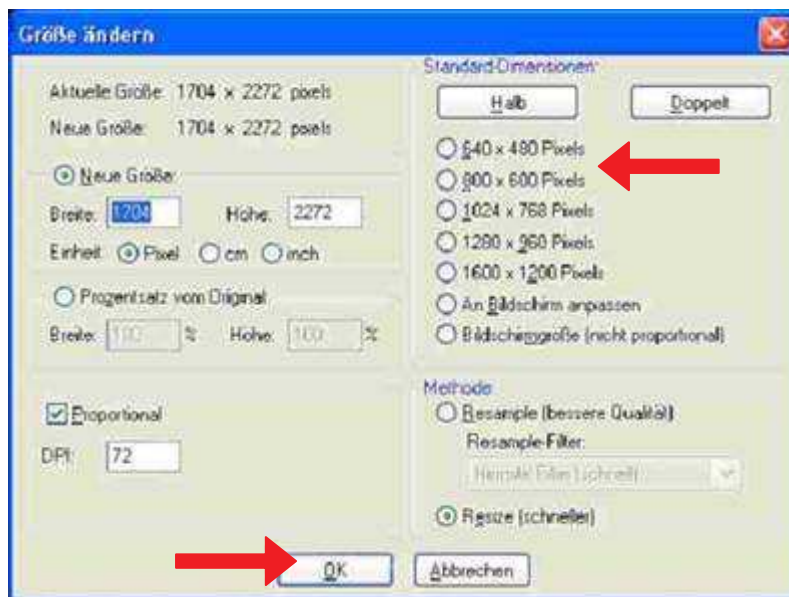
Größe ändern

Aktuelle Größe: 1704 x 2272 pixels
Neue Größe: 1704 x 2272 pixels

Neue Größe:
Breite: 1704
Höhe: 2272
Einheit: Pixel cm inch

Prozentsatz vom Original
Breite: 100 %
Höhe: 100 %

Proportional
DPI: 72

Standard-Dimensionen:
Halb
Doppelt
640 x 480 Pixels
800 x 600 Pixels
1024 x 768 Pixels
1280 x 960 Pixels
1600 x 1200 Pixels
An Bildschirm anpassen
Bildschirmgröße (nicht proportional)

Methode
Resample (bessere Qualität)
Resample-Filter:
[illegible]
Resize (schneller)

OK
Abbrechen